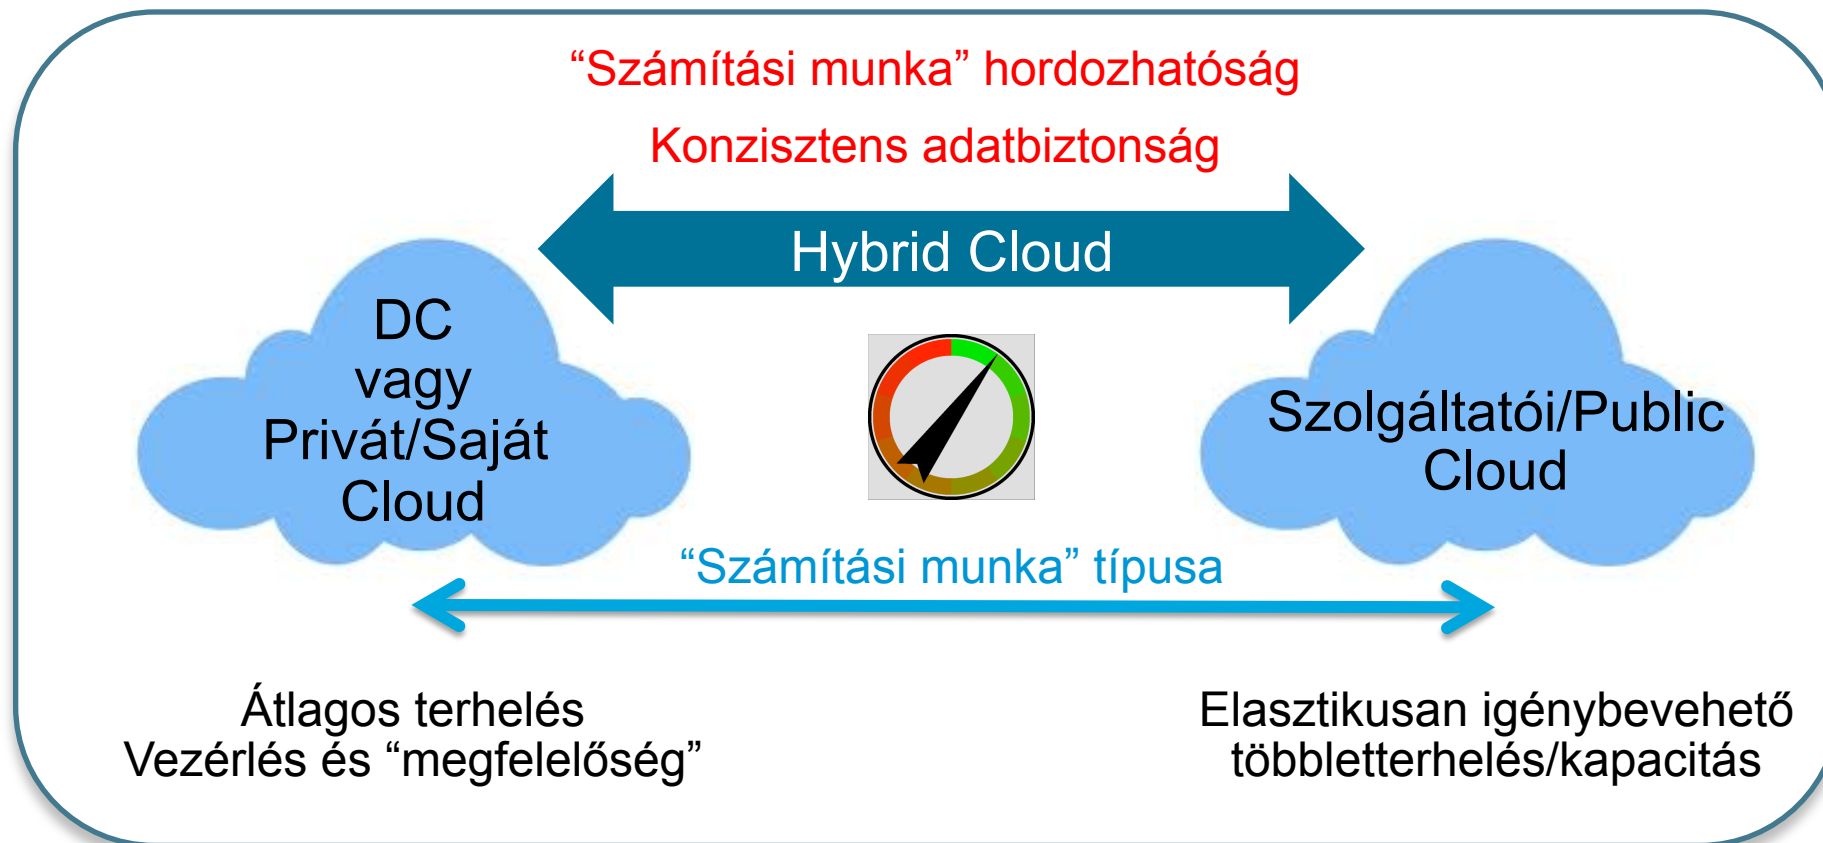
“Számítási munka” hordozhatóság

Konzisztens adatbiztonság

Hybrid Cloud

DC vagy Privát/Saját Cloud

Szolgáltatói/Public Cloud

“Számítási munka” típusa

Átlagos terhelés
Vezérlés és “megfelelőség”

Elasztikusan igénybevehető többletterhelés/kapacitás